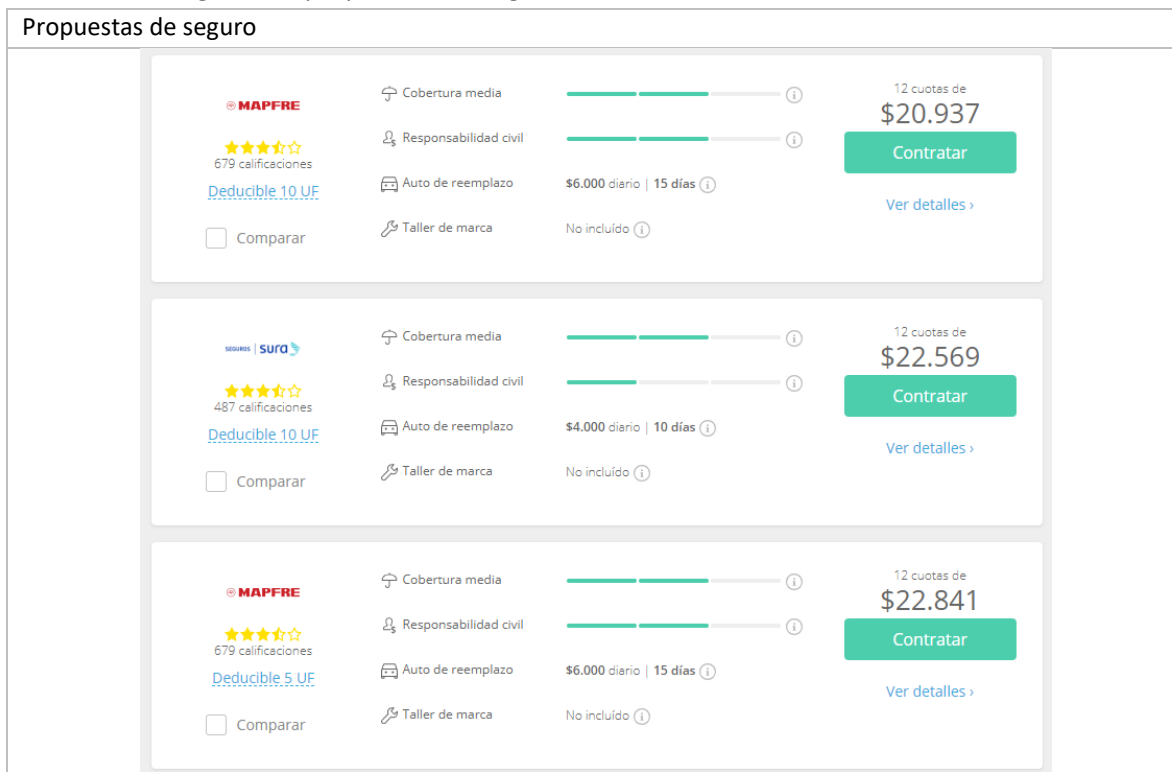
Propuestas de seguro

MAPFRE
679 calificaciones
Deducible 10 UF
Comparar

Cobertura media
Responsabilidad civil
Auto de reemplazo $6.000 diario | 15 días
Taller de marca No incluido

12 cuotas de
$20.937
Contratar
Ver detalles ›

SEGUROS | sura
487 calificaciones
Deducible 10 UF
Comparar

Cobertura media
Responsabilidad civil
Auto de reemplazo $4.000 diario | 10 días
Taller de marca No incluido

12 cuotas de
$22.569
Contratar
Ver detalles ›

MAPFRE
679 calificaciones
Deducible 5 UF
Comparar

Cobertura media
Responsabilidad civil
Auto de reemplazo $6.000 diario | 15 días
Taller de marca No incluido

12 cuotas de
$22.841
Contratar
Ver detalles ›